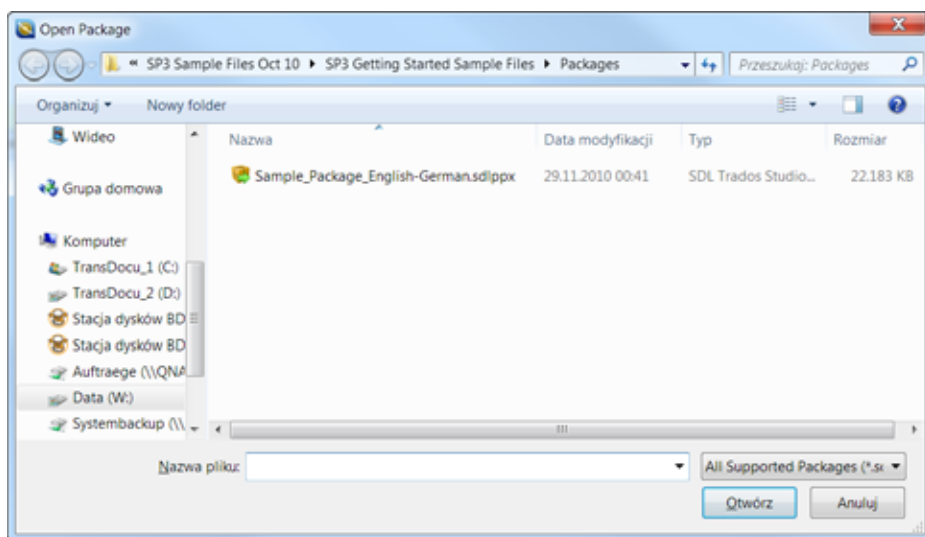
Open Package

« SP3 Sample Files Oct 10 ▸ SP3 Getting Started Sample Files ▸ Packages

Przeszukaj: Packages

Organizuj ▾ Nowy folder

Wideo

Grupa domowa

Komputer

TransDocu_1 (C:)

TransDocu_2 (D:)

Stacja dysków BD

Stacja dysków BD

Auftraege (\\QNA

Data (W:)

Systembackup (\\

| Nazwa | Data modyfikacji | Typ | Rozmiar |
|---|---|---|---|
| Sample_Package_English-German.sdlppx | 29.11.2010 00:41 | SDL Trados Studio... | 22.183 KB |

Nazwa pliku:

All Supported Packages (*.s

Otwórz

Anuluj